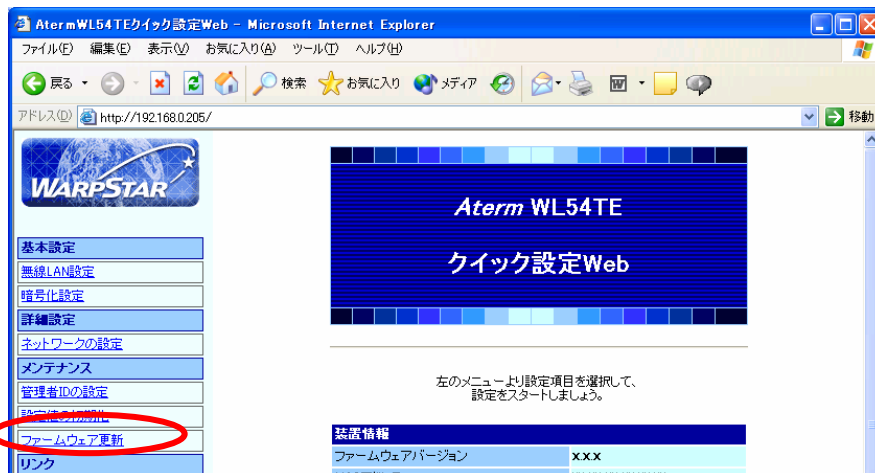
AtermWL54TEクイック設定Web - Microsoft Internet Explorer

ファイル(F) 編集(E) 表示(V) お気に入り(A) ツール(T) ヘルプ(H)

戻る 検索 お気に入り メディア

アドレス(D) http://192.168.0.205/

移動

WARPSTAR

基本設定

無線LAN設定

暗号化設定

詳細設定

ネットワークの設定

メンテナンス

管理者IDの設定

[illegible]

ファームウェア更新

リンク

Aterm WL54TE

クイック設定Web

左のメニューより設定項目を選択して、設定をスタートしましょう。

| 装置情報 | |
|---|---|
| ファームウェアバージョン | x.x.x |